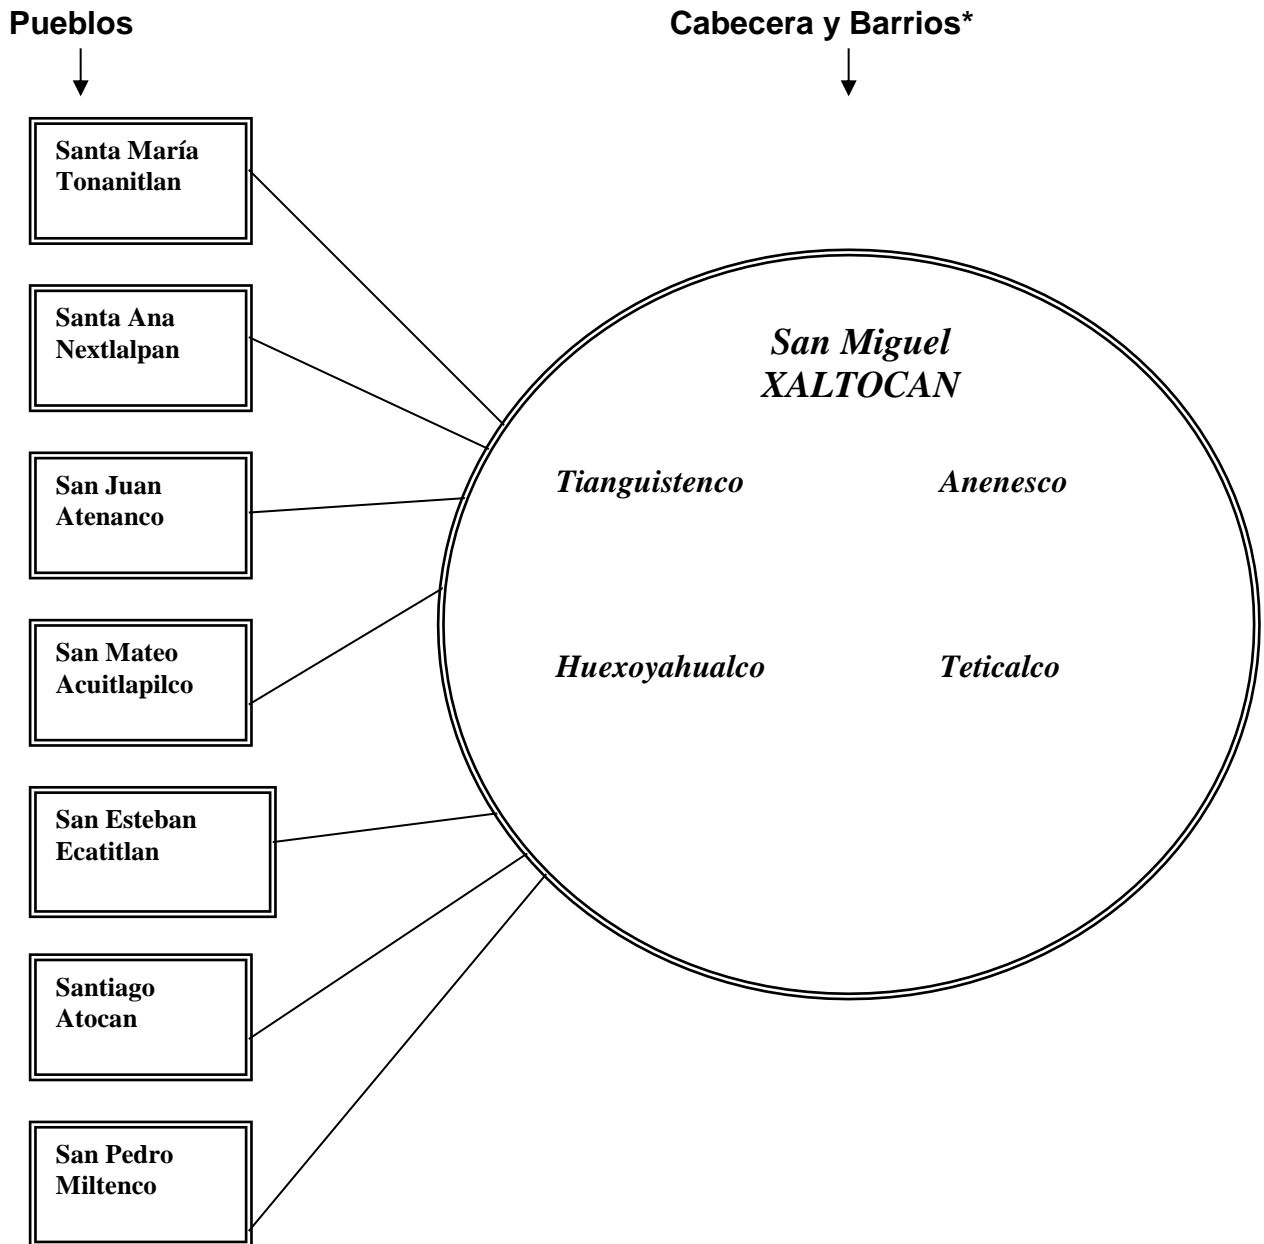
Pueblos

Cabecera y Barrios*

Santa María Tonanitlan

Santa Ana Nextlalpan

San Juan Atenanco

San Mateo Acuitlapilco

San Esteban Ecatitlan

Santiago Atocan

San Pedro Miltenco

San Miguel XALTOCAN

Tianguistenco

Anenesco

Huexoyahualco

Teticalco